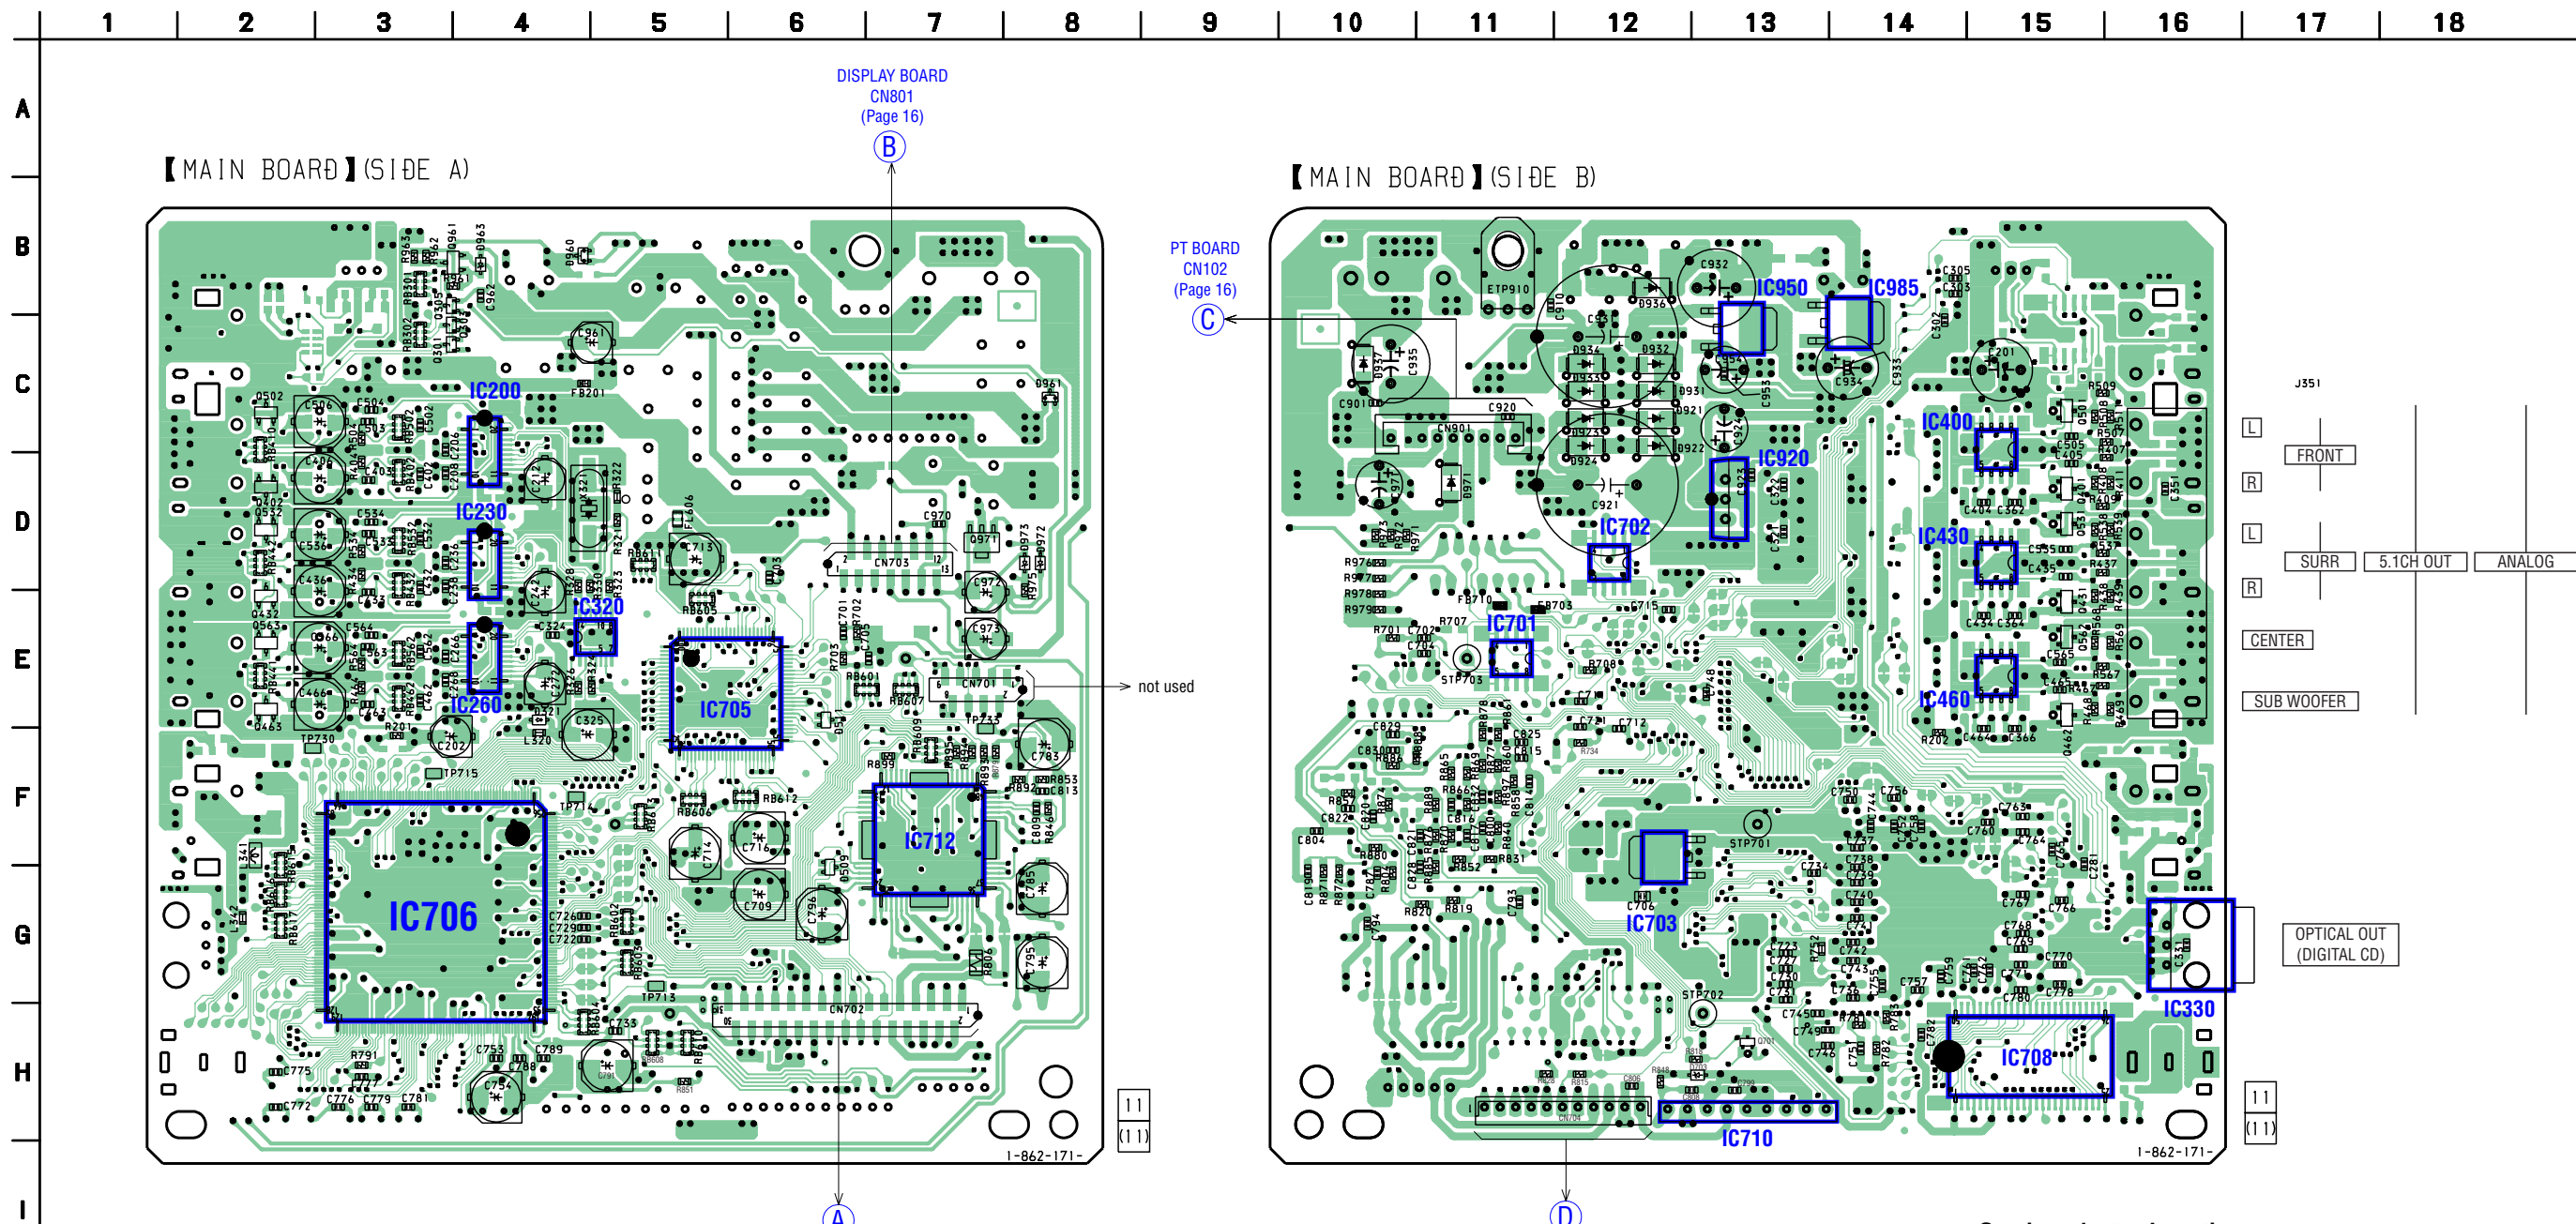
1 2 3 4 5 6 7 8 9 10 11 12 13 14 15 16 17 18

A
B
C
D
E
F
G
H
I

DISPLAY BOARD
CN801
(Page 16)
B

【MAIN BOARD】(SIDE A)

IC200
IC230
IC320
IC260
IC705
IC712
IC706

not used

CN703
CN701
CN702

1-862-171-

11
(11)

A

PT BOARD
CN102
(Page 16)
C

【MAIN BOARD】(SIDE B)

ETP910
IC950
IC985
IC400
IC920
IC702
IC430
IC701
IC460
IC703
IC330
IC708
IC710

CN901

1-862-171-

11
(11)

D

J351
L
FRONT
R
L
SURR
5.1CH OUT
ANALOG
R
CENTER
SUB WOOFER

OPTICAL OUT
(DIGITAL CD)